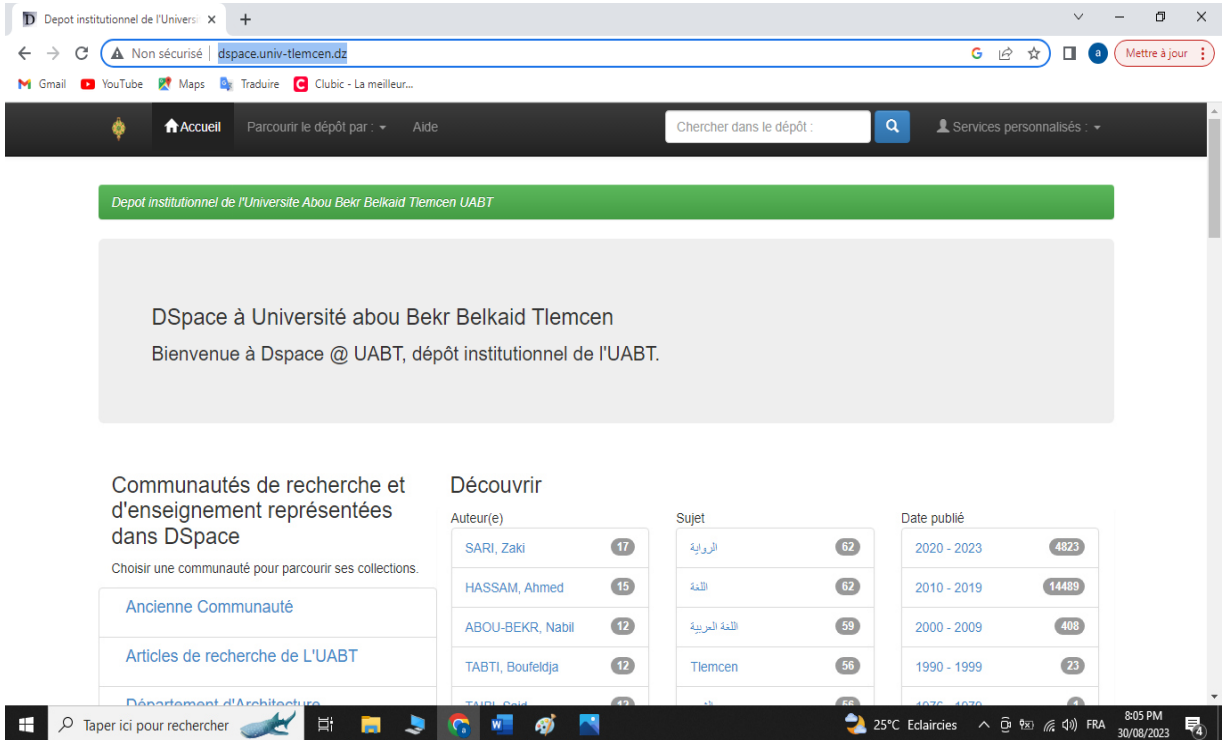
Depot institutionnel de l'Univers ×
+
Non sécurisé | dspace.univ-tlemcen.dz
Mettre à jour
Gmail YouTube Maps Traduire Clubic - La meilleur...

Accueil Parcourir le dépôt par : Aide Chercher dans le dépôt : Services personnalisés :

Depot institutionnel de l'Universite Abou Bekr Belkaid Tlemcen UABT

DSpace à Université abou Bekr Belkaid Tlemcen

Bienvenue à Dspace @ UABT, dépôt institutionnel de l'UABT.

Communautés de recherche et d'enseignement représentées dans DSpace

Choisir une communauté pour parcourir ses collections.

Ancienne Communauté

Articles de recherche de L'UABT

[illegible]

Découvrir

| Auteur(e) | | Sujet | | Date publié | |
|---|---|---|---|---|---|
| SARI, Zaki | 17 | الرواية | 62 | 2020 - 2023 | 4823 |
| HASSAM, Ahmed | 15 | اللغة | 62 | 2010 - 2019 | 14489 |
| ABOU-BEKR, Nabil | 12 | اللغة العربية | 59 | 2000 - 2009 | 408 |
| TABTI, Boufeldja | 12 | Tlemcen | 56 | 1990 - 1999 | 23 |
| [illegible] | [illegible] | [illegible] | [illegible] | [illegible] | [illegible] |

Taper ici pour rechercher
25°C Eclaircies FRA 8:05 PM 30/08/2023